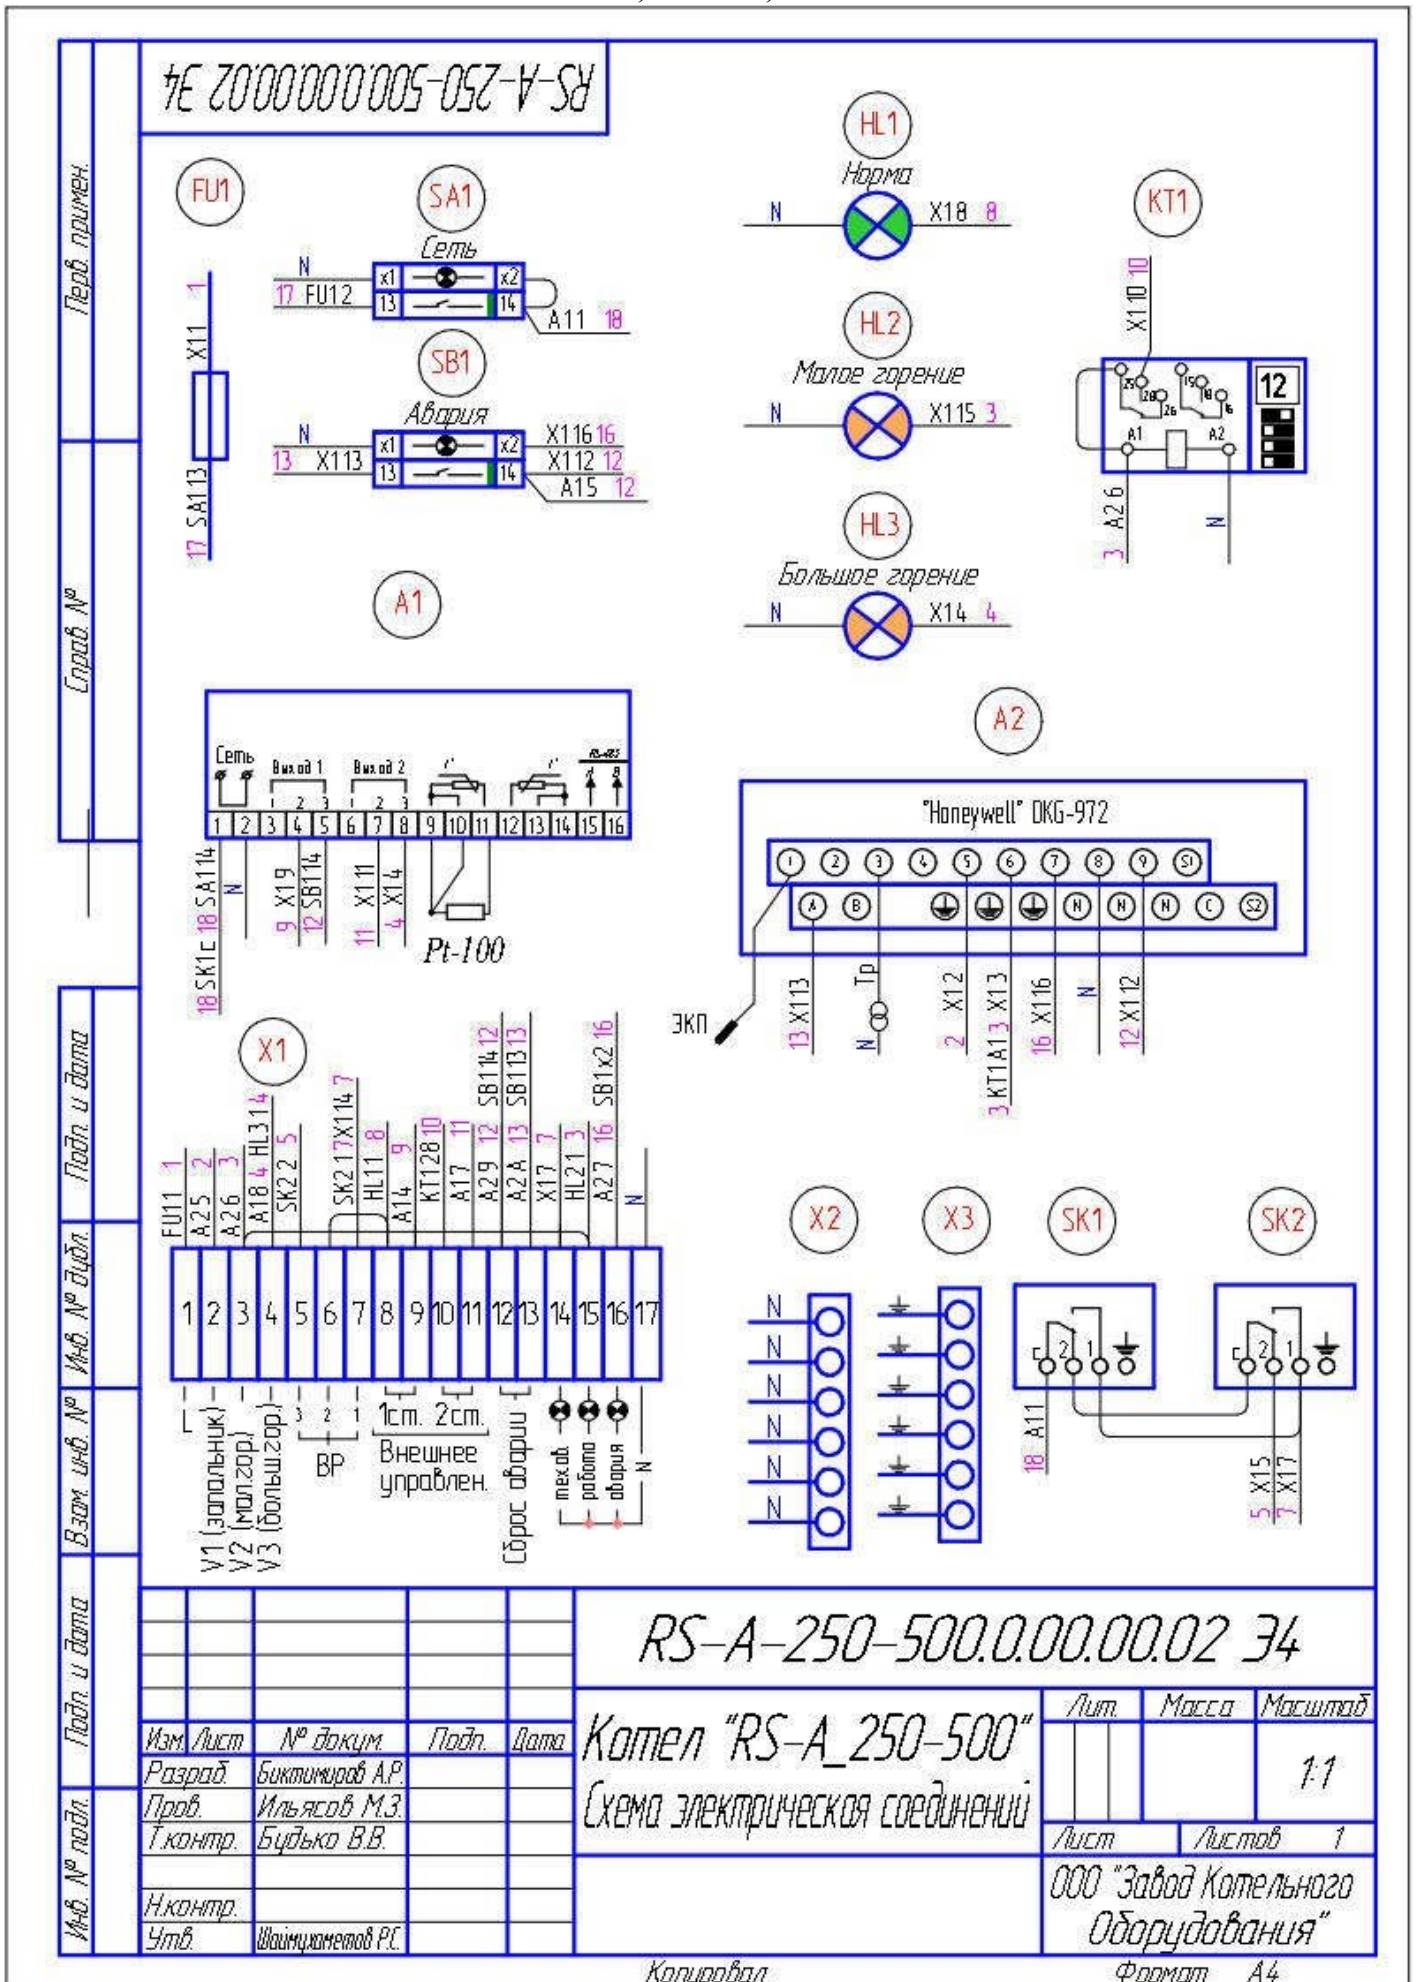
RS-A-250-500.0.00.00.02 Э4

Перв. примен.

Справ. №

Подп. и дата

Инв. № дубл.

Взам. инв. №

Подп. и дата

Инв. № подл.

FU1

X11 1

17 SA1 13

SA1

Сеть

N

17 FU1 2

x1 x2

13 14

A1 1 18

SB1

Авария

N

13 X1 13

x1 x2

13 14

X1 16 16

X1 12 12

A1 5 12

A1

HL1

Норма

N

X1 8 8

HL2

Малое горение

N

X1 15 3

HL3

Большое горение

N

X1 4 4

KT1

X1 10 10

25 28 26 15 18 16

A1 A2

12

3 A2 6

N

Сеть

Выход 1

Выход 2

RS-485

1 2 3 1 2 3

A B

1 2 3 4 5 6 7 8 9 10 11 12 13 14 15 16

18 SK1c 18 SA1 14

N

9 X1 9

12 SB1 14

11 X1 11

4 X1 4

Pt-100

A2

"Honeywell" DKG-972

1 2 3 4 5 6 7 8 9 S1

A B N N N C S2

ЭКП

13 X1 13

Тр

N

2 X1 2

3 KT1 A1 3 X1 3

16 X1 16

N

12 X1 12

X1

FU1 1 1

A2 5 2

A2 6 3

A1 8 4 HL3 1 4

SK2 2 5

SK2 1 7 X1 14 7

HL1 1 8

A1 4 9

KT1 28 10

A1 7 11

A2 9 12 SB1 14 12

A2 A 13 SB1 13 13

X1 7 7

HL2 1 3

A2 7 16 SB1 x2 16

N

1 2 3 4 5 6 7 8 9 10 11 12 13 14 15 16 17

L

V1 (запальник)

V2 (малгор.)

V3 (большгор.)

3 2 1

ВР

1ст. 2ст.

Внешнее управлен.

Сброс аварии

механ.

работа

авария

N

X2

N

N

N

N

N

N

X3

SK1

c 2 1

18 A1 1

SK2

c 2 1

5 X1 5

7 X1 7

RS-A-250-500.0.00.00.02 Э4

| Изм. | Лист | № докум. | Подп. | Дата |
|---|---|---|---|---|
| Разраб. | | Биктимиров А.Р. | | |
| Пров. | | Ильясов М.З. | | |
| Т.контр. | | Будько В.В. | | |
| | | | | |
| Н.контр. | | | | |
| Утв. | | Шаймухаметов Р.С. | | |

Котел "RS-A_250-500"

Схема электрическая соединений

Лит. Масса Масштаб

1:1

Лист Листов 1

ООО "Завод Котельного Оборудования"

Копировал

Формат A4